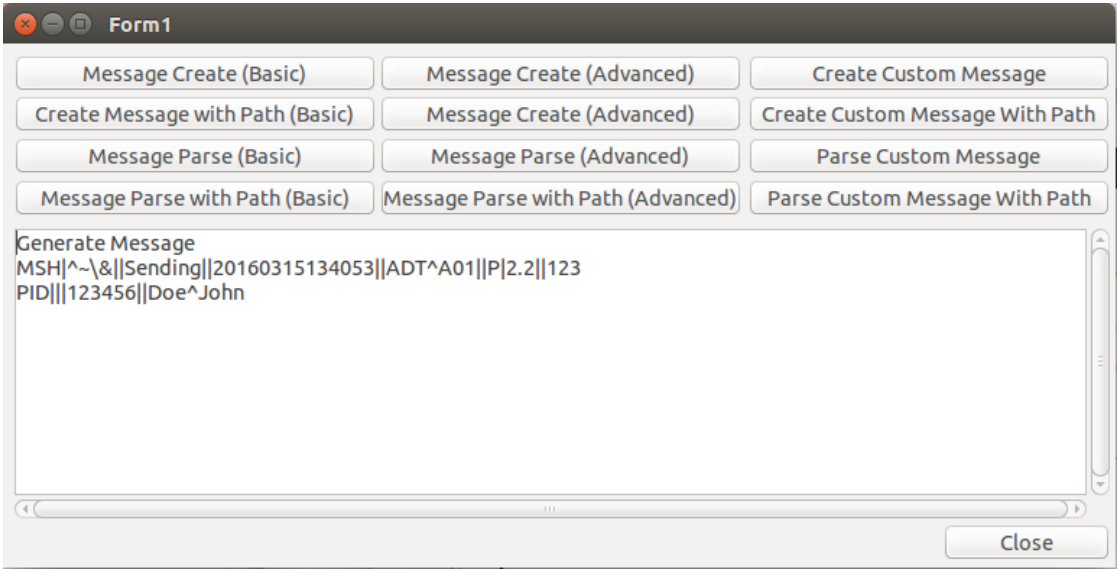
Form1

Message Create (Basic)
Message Create (Advanced)
Create Custom Message
Create Message with Path (Basic)
Message Create (Advanced)
Create Custom Message With Path
Message Parse (Basic)
Message Parse (Advanced)
Parse Custom Message
Message Parse with Path (Basic)
Message Parse with Path (Advanced)
Parse Custom Message With Path

Generate Message
MSH|^~\&||Sending||20160315134053||ADT^A01||P|2.2||123
PID|||123456||Doe^John

Close